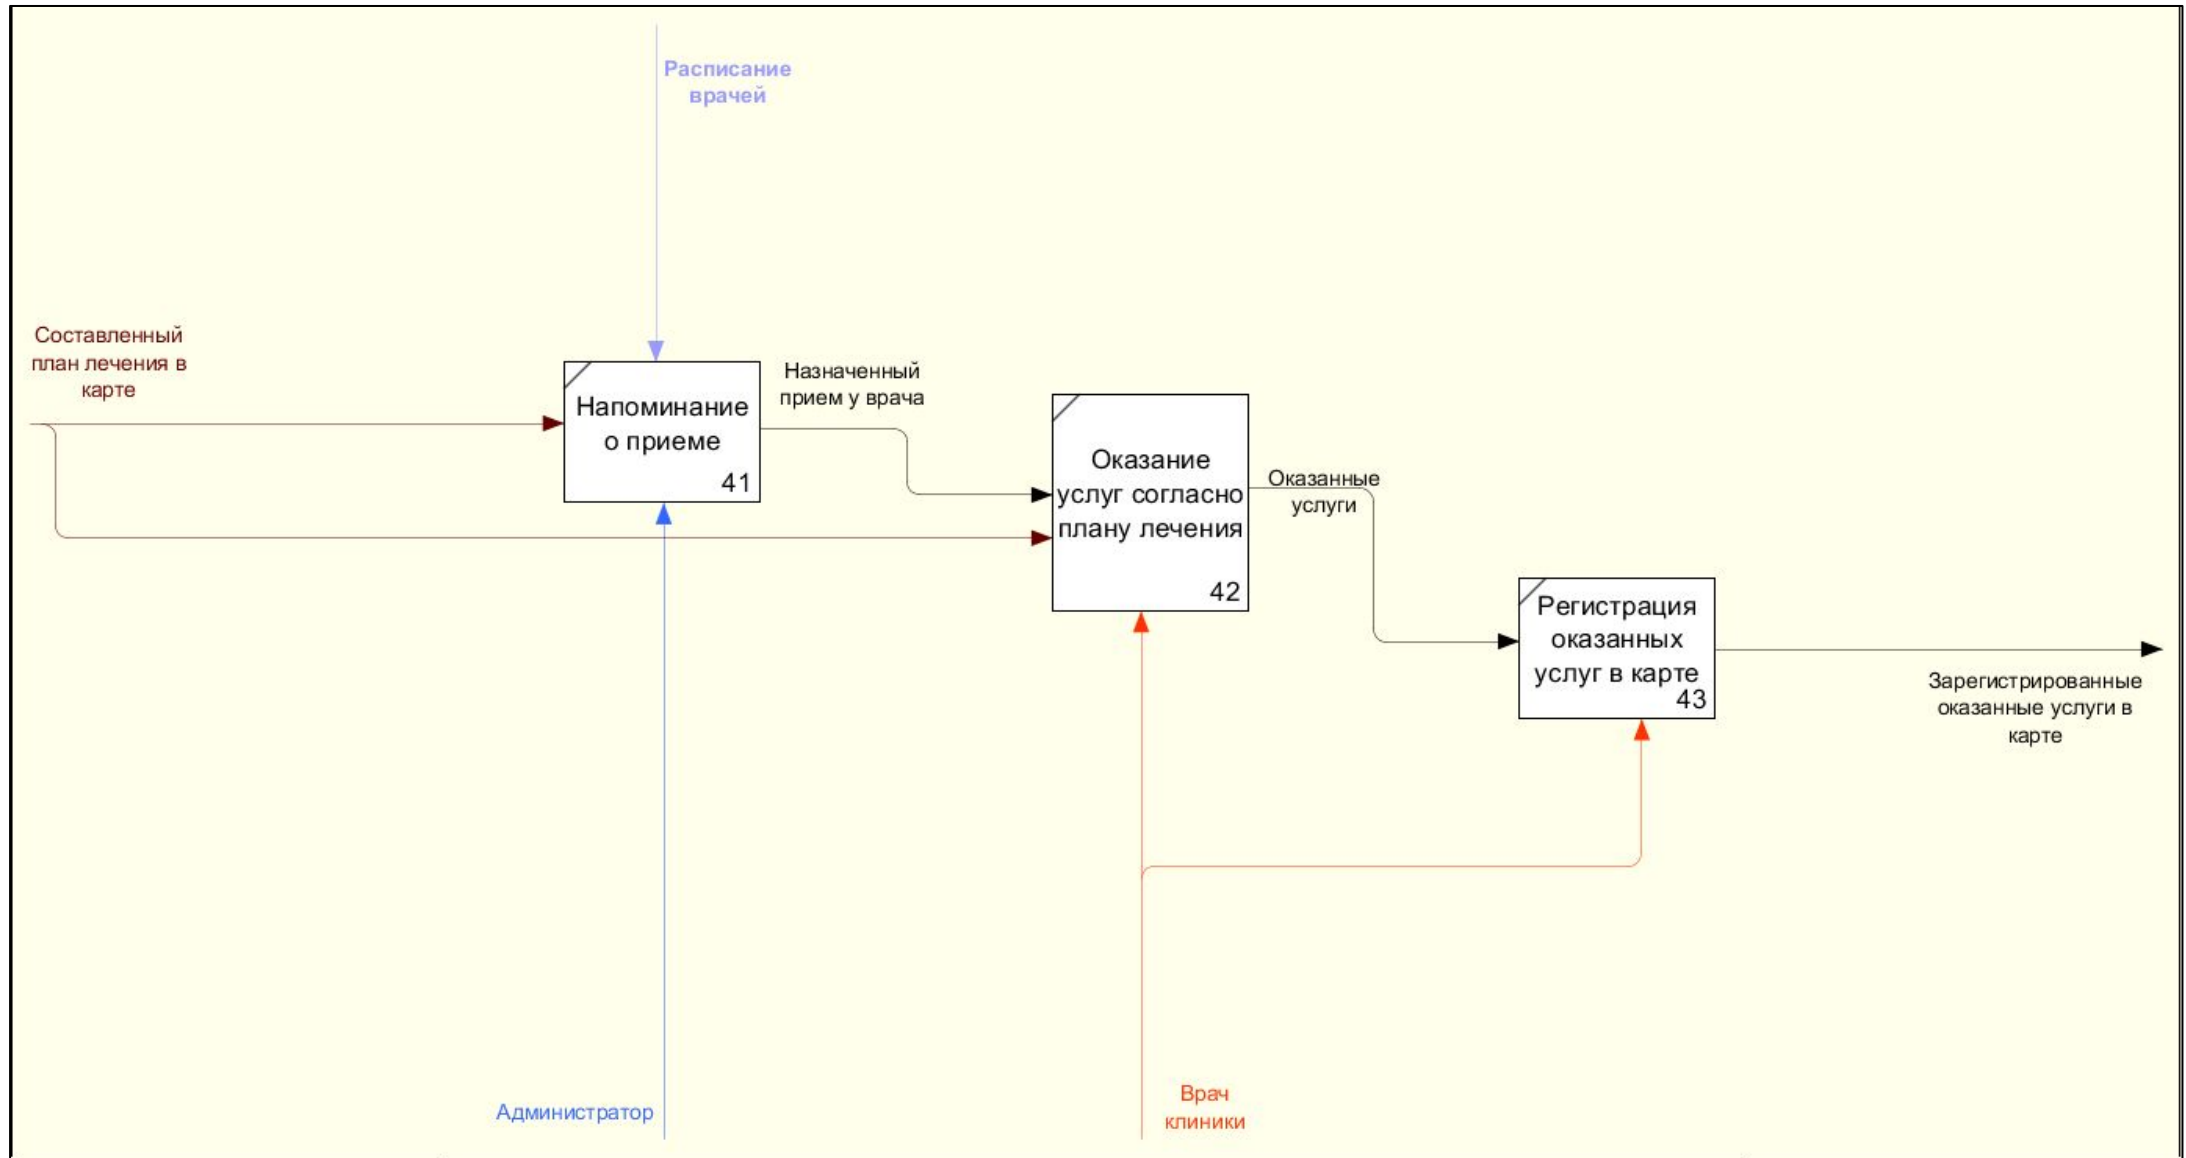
Расписание врачей

Составленный план лечения в карте

Напоминание о приеме
41

Назначенный прием у врача

Оказание услуг согласно плану лечения
42

Оказанные услуги

Регистрация оказанных услуг в карте
43

Зарегистрированные оказанные услуги в карте

Администратор

Врач клиники